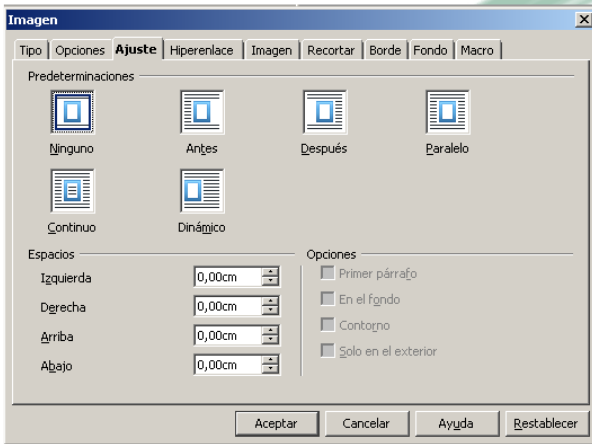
Imagen

Tipo | Opciones | Ajuste | Hiperenlace | Imagen | Recortar | Borde | Fondo | Macro

Predeterminaciones

Ninguno

Antes

Después

Paralelo

Continuo

Dinámico

Espacios

Izquierda 0,00cm

Derecha 0,00cm

Arriba 0,00cm

Abajo 0,00cm

Opciones

Primer párrafo

En el fondo

Contorno

Solo en el exterior

Aceptar | Cancelar | Ayuda | Restablecer